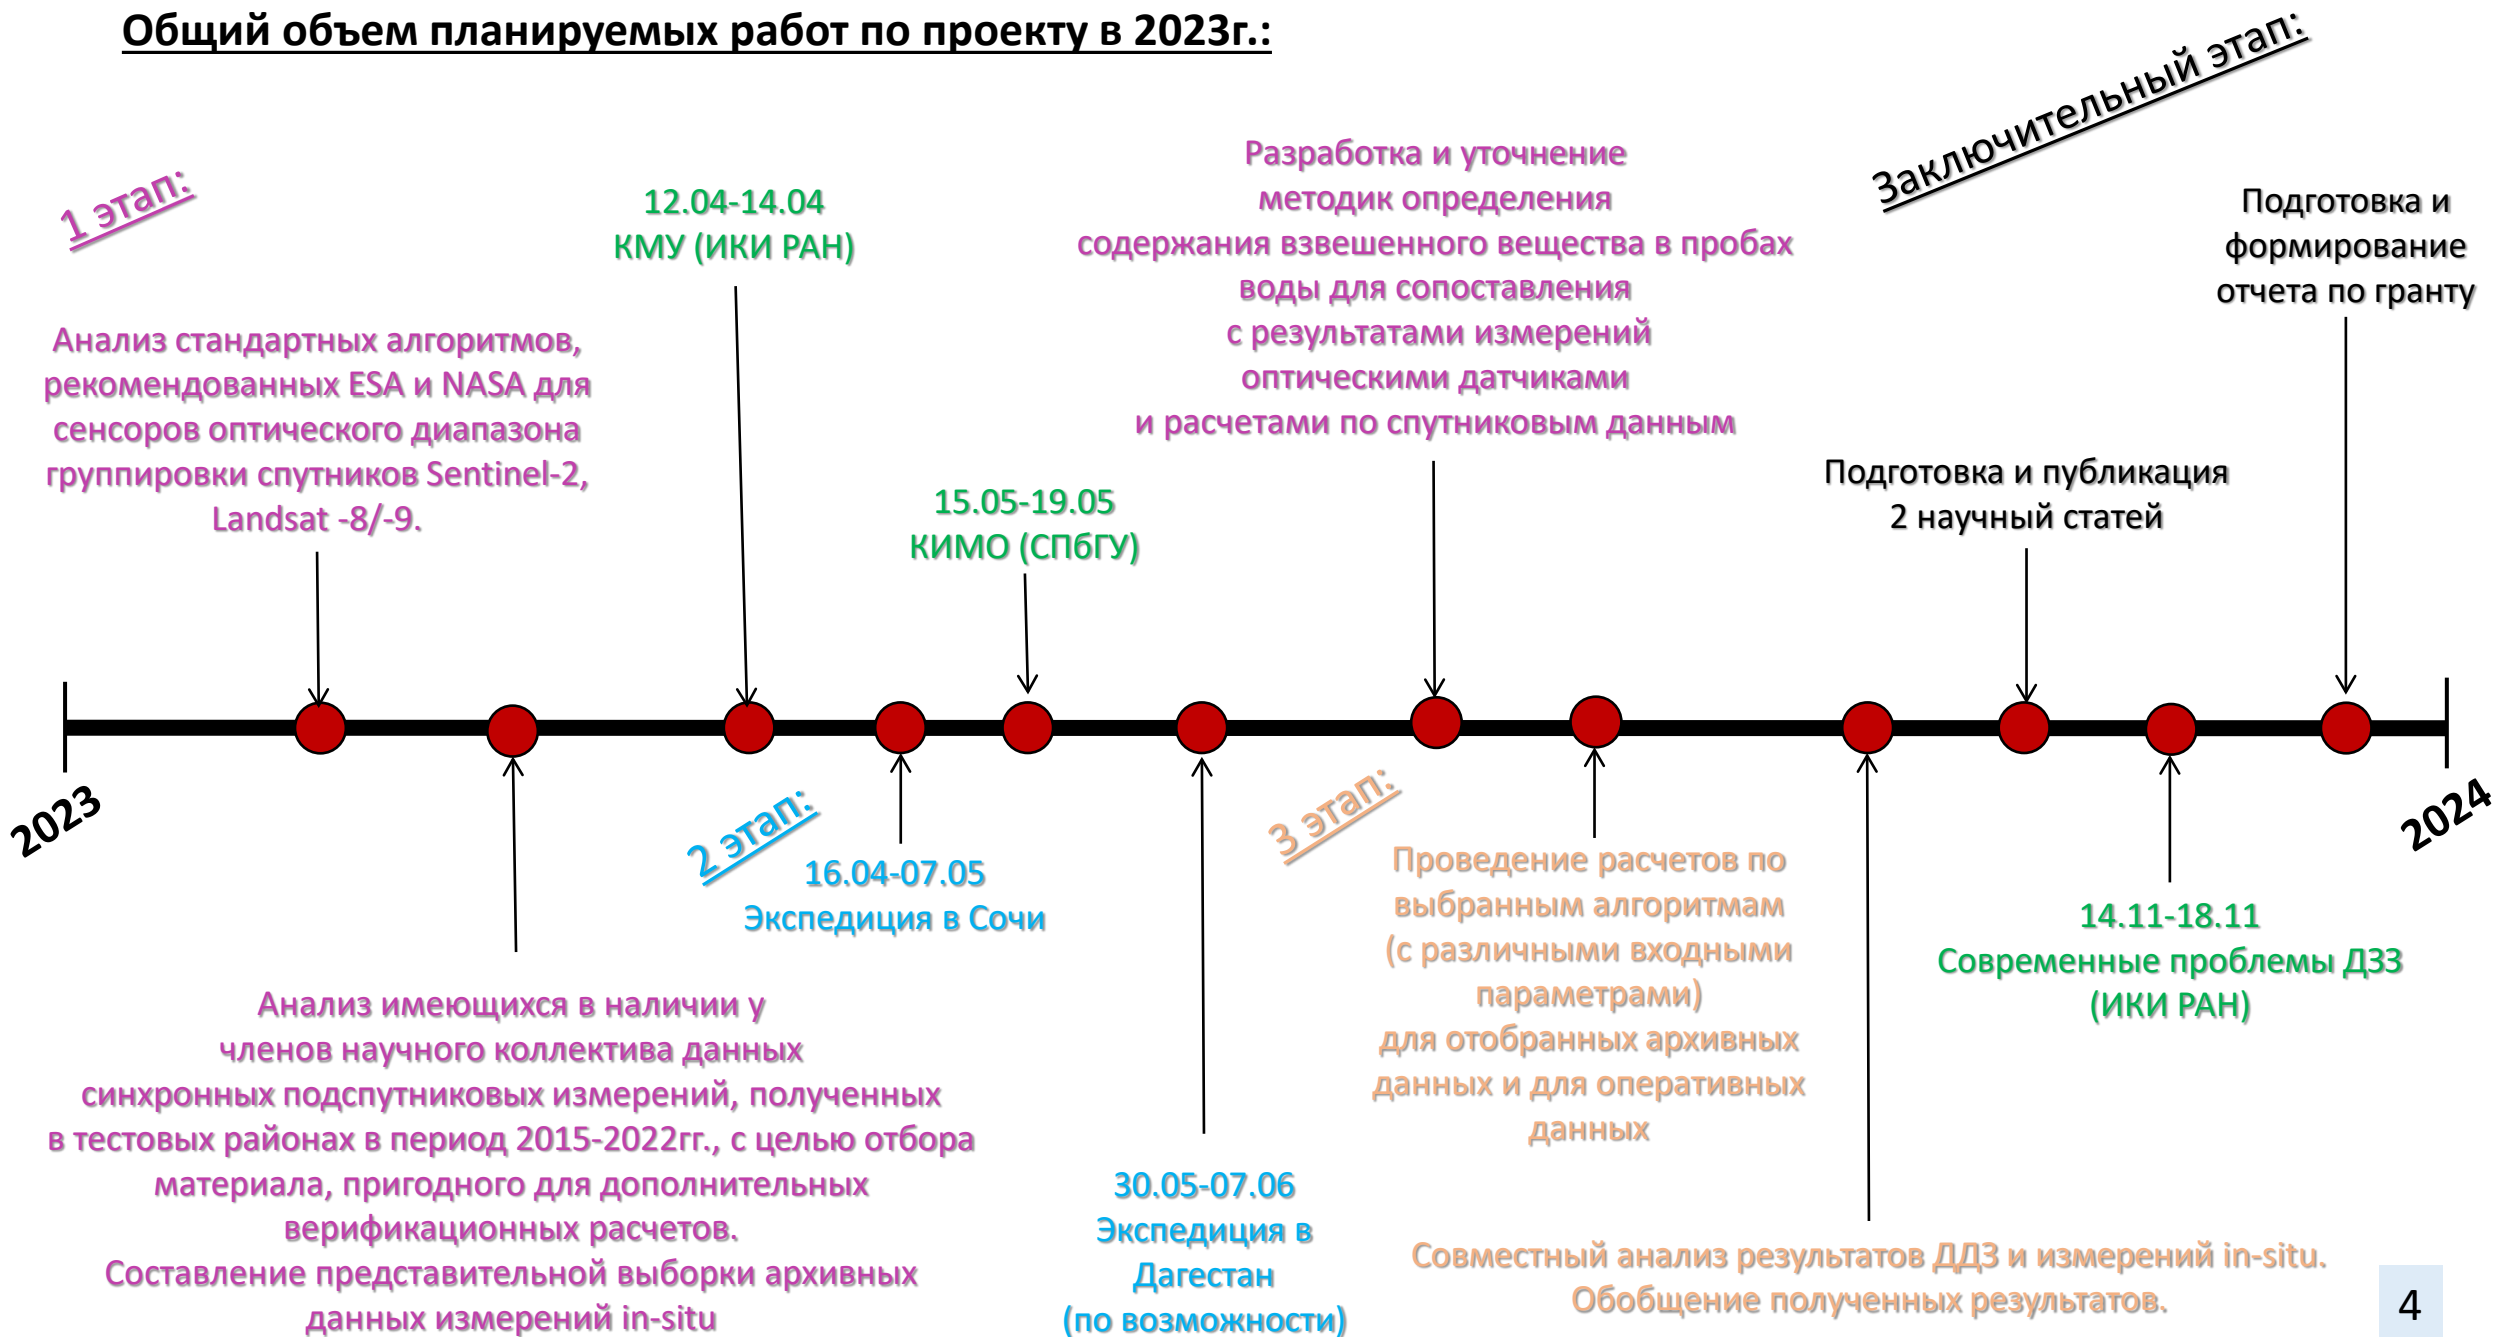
Общий объем планируемых работ по проекту в 2023г.:

1 этап:

Анализ стандартных алгоритмов, рекомендованных ESA и NASA для сенсоров оптического диапазона группировки спутников Sentinel-2, Landsat -8/-9.

12.04-14.04
КМУ (ИКИ РАН)

15.05-19.05
КИМО (СПбГУ)

Разработка и уточнение методик определения содержания взвешенного вещества в пробах воды для сопоставления с результатами измерений оптическими датчиками и расчетами по спутниковым данным

Заключительный этап:

Подготовка и формирование отчета по гранту

Подготовка и публикация 2 научный статей

2023

2024

Анализ имеющихся в наличии у членов научного коллектива данных синхронных подспутниковых измерений, полученных в тестовых районах в период 2015-2022гг., с целью отбора материала, пригодного для дополнительных верификационных расчетов.
Составление представительной выборки архивных данных измерений in-situ

2 этап:

16.04-07.05
Экспедиция в Сочи

30.05-07.06
Экспедиция в Дагестан
(по возможности)

3 этап:

Проведение расчетов по выбранным алгоритмам (с различными входными параметрами) для отобранных архивных данных и для оперативных данных

14.11-18.11
Современные проблемы ДЗЗ
(ИКИ РАН)

Совместный анализ результатов ДДЗ и измерений in-situ.
Обобщение полученных результатов.

4